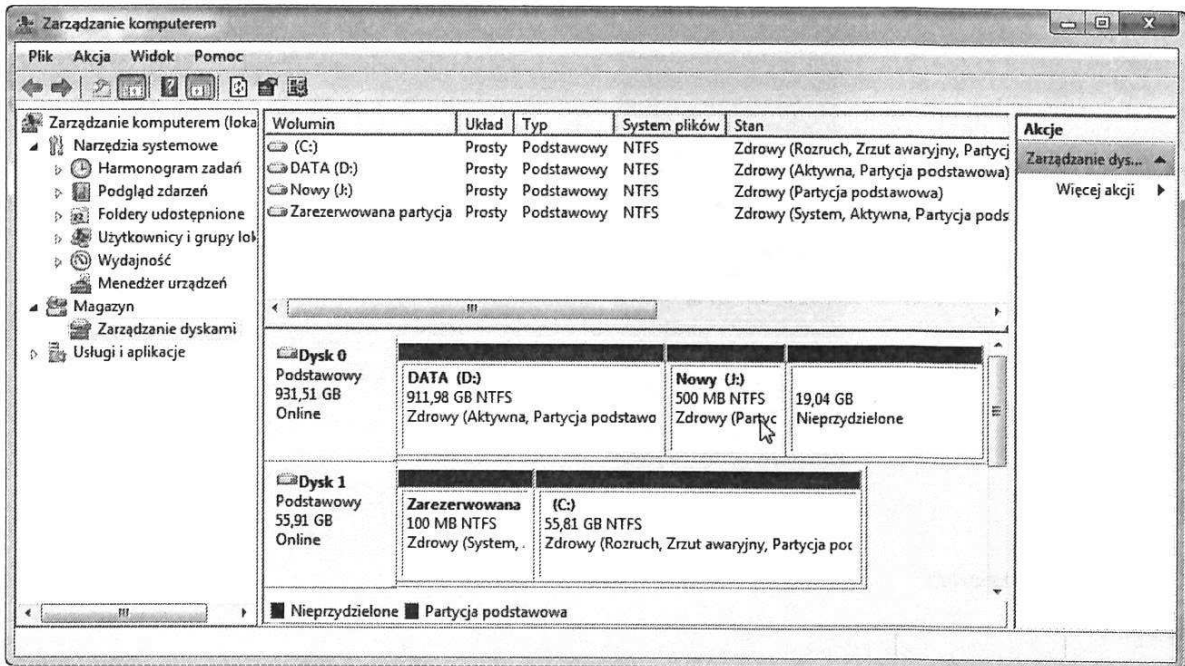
Zarządzanie komputerem

Plik Akcja Widok Pomoc

Zarządzanie komputerem (loka
Narzędzia systemowe
Harmonogram zadań
Podgląd zdarzeń
Foldery udostępnione
Użytkownicy i grupy lok
Wydajność
Menedżer urządzeń
Magazyn
Zarządzanie dyskami
Usługi i aplikacje

| Wolumin | Układ | Typ | System plików | Stan |
|---|---|---|---|---|
| (C:) | Prosty | Podstawowy | NTFS | Zdrowy (Rozruch, Zrzut awaryjny, Partycj |
| DATA (D:) | Prosty | Podstawowy | NTFS | Zdrowy (Aktywna, Partycja podstawowa) |
| Nowy (J:) | Prosty | Podstawowy | NTFS | Zdrowy (Partycja podstawowa) |
| Zarezerwowana partycja | Prosty | Podstawowy | NTFS | Zdrowy (System, Aktywna, Partycja pods |

Dysk 0
Podstawowy
931,51 GB
Online

DATA (D:)
911,98 GB NTFS
Zdrowy (Aktywna, Partycja podstawo

Nowy (J:)
500 MB NTFS
Zdrowy (Partyc

19,04 GB
Nieprzydzielone

Dysk 1
Podstawowy
55,91 GB
Online

Zarezerwowana
100 MB NTFS
Zdrowy (System, .

(C:)
55,81 GB NTFS
Zdrowy (Rozruch, Zrzut awaryjny, Partycja poc

Nieprzydzielone Partycja podstawowa

Akcje
Zarządzanie dys...
Więcej akcji